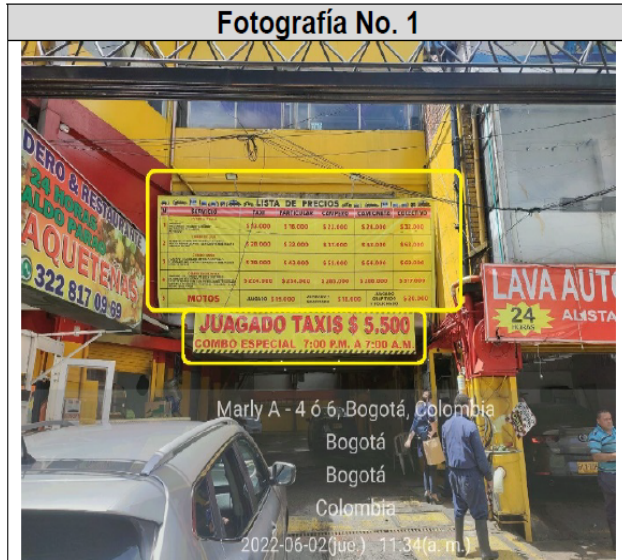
Fotografía No. 1

DERO & RESTAURANTE
24 HORAS
ALDO PAISA
AQUEÑAS
322 817 09 99

LISTA DE PRECIOS

| SERVICIOS | TAXI | CAMIONETAS | CAMPEROS | CAMIONETAS | COLECTIVOS |
|---|---|---|---|---|---|
| 1 | \$ 14.000 | \$ 18.000 | \$ 22.000 | \$ 26.000 | \$ 32.000 |
| 2 | \$ 28.000 | \$ 33.000 | \$ 37.000 | \$ 43.000 | \$ 43.000 |
| 3 | \$ 38.000 | \$ 43.000 | \$ 51.000 | \$ 54.000 | \$ 54.000 |
| 4 | \$ 134.000 | \$ 136.000 | \$ 180.000 | \$ 190.000 | \$ 27.000 |

MOTOS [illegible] \$ 15.000 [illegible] \$ 18.000 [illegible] \$ 26.000

JUAGADO TAXIS \$ 5,500
COMBO ESPECIAL 7:00 P.M. A 7:00 A.M.

LAVA AUTO
24 HORAS
ALISTA

Marly A - 4 ó 6, Bogotá, Colombia
Bogotá
Bogotá
Colombia
2022-06-02(jue.) 11:34(a. m.)